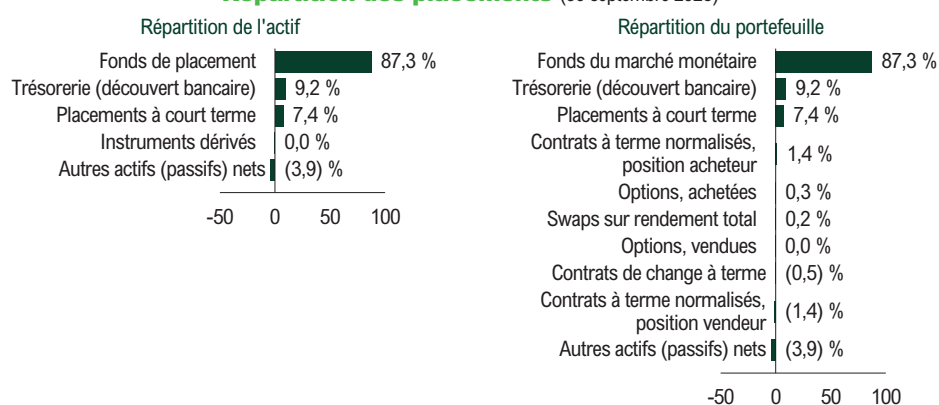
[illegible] (30 septembre 2025)

Répartition de l'actif

| | |
|---|---|
| Fonds de placement | 87,3 % |
| Trésorerie (découvert bancaire) | 9,2 % |
| Placements à court terme | 7,4 % |
| Instruments dérivés | 0,0 % |
| Autres actifs (passifs) nets | (3,9) % |

-50 0 50 100

Répartition du portefeuille

| | |
|---|---|
| Fonds du marché monétaire | 87,3 % |
| Trésorerie (découvert bancaire) | 9,2 % |
| Placements à court terme | 7,4 % |
| Contrats à terme normalisés, position acheteur | 1,4 % |
| Options, achetées | 0,3 % |
| Swaps sur rendement total | 0,2 % |
| Options, vendues | 0,0 % |
| Contrats de change à terme | (0,5) % |
| Contrats à terme normalisés, position vendeur | (1,4) % |
| Autres actifs (passifs) nets | (3,9) % |

-50 0 50 100